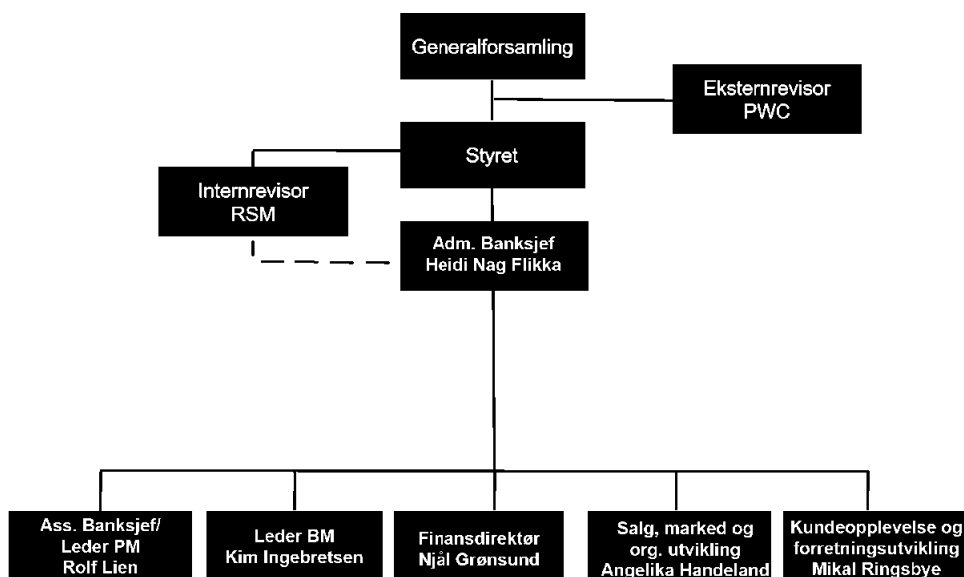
Generalforsamling

Eksternrevisor
PWC

Styret

Internrevisor
RSM

Adm. Banksjef
Heidi Nag Flikka

Ass. Banksjef/
Leder PM
Rolf Lien

Leder BM
Kim Ingebretsen

Finansdirektør
Njål Grønsund

Salg, marked og
org. utvikling
Angelika Handeland

Kundeopplevelse og
forretningsutvikling
Mikal Ringsbye